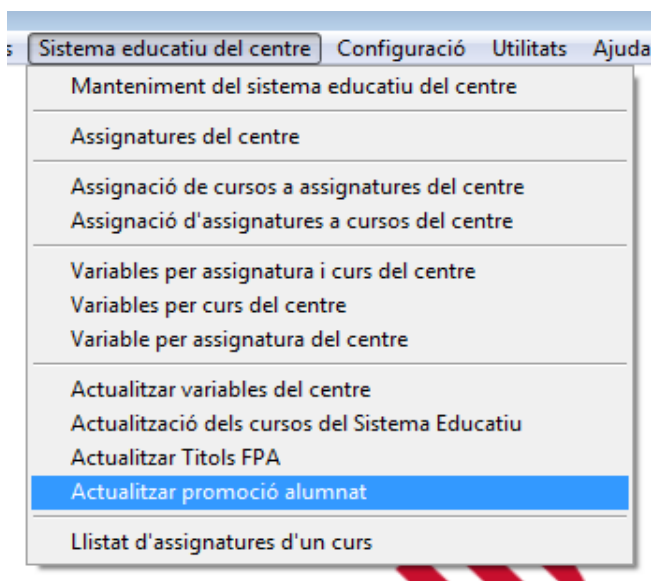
s Sistema educatiu del centre Configuració Utilitats Ajuda

Manteniment del sistema educatiu del centre

Assignatures del centre

Assignació de cursos a assignatures del centre
Assignació d'assignatures a cursos del centre

Variables per assignatura i curs del centre
Variables per curs del centre
Variable per assignatura del centre

Actualitzar variables del centre
Actualització dels cursos del Sistema Educatiu
Actualitzar Titols FPA
Actualitzar promoció alumnat

Llistat d'assignatures d'un curs